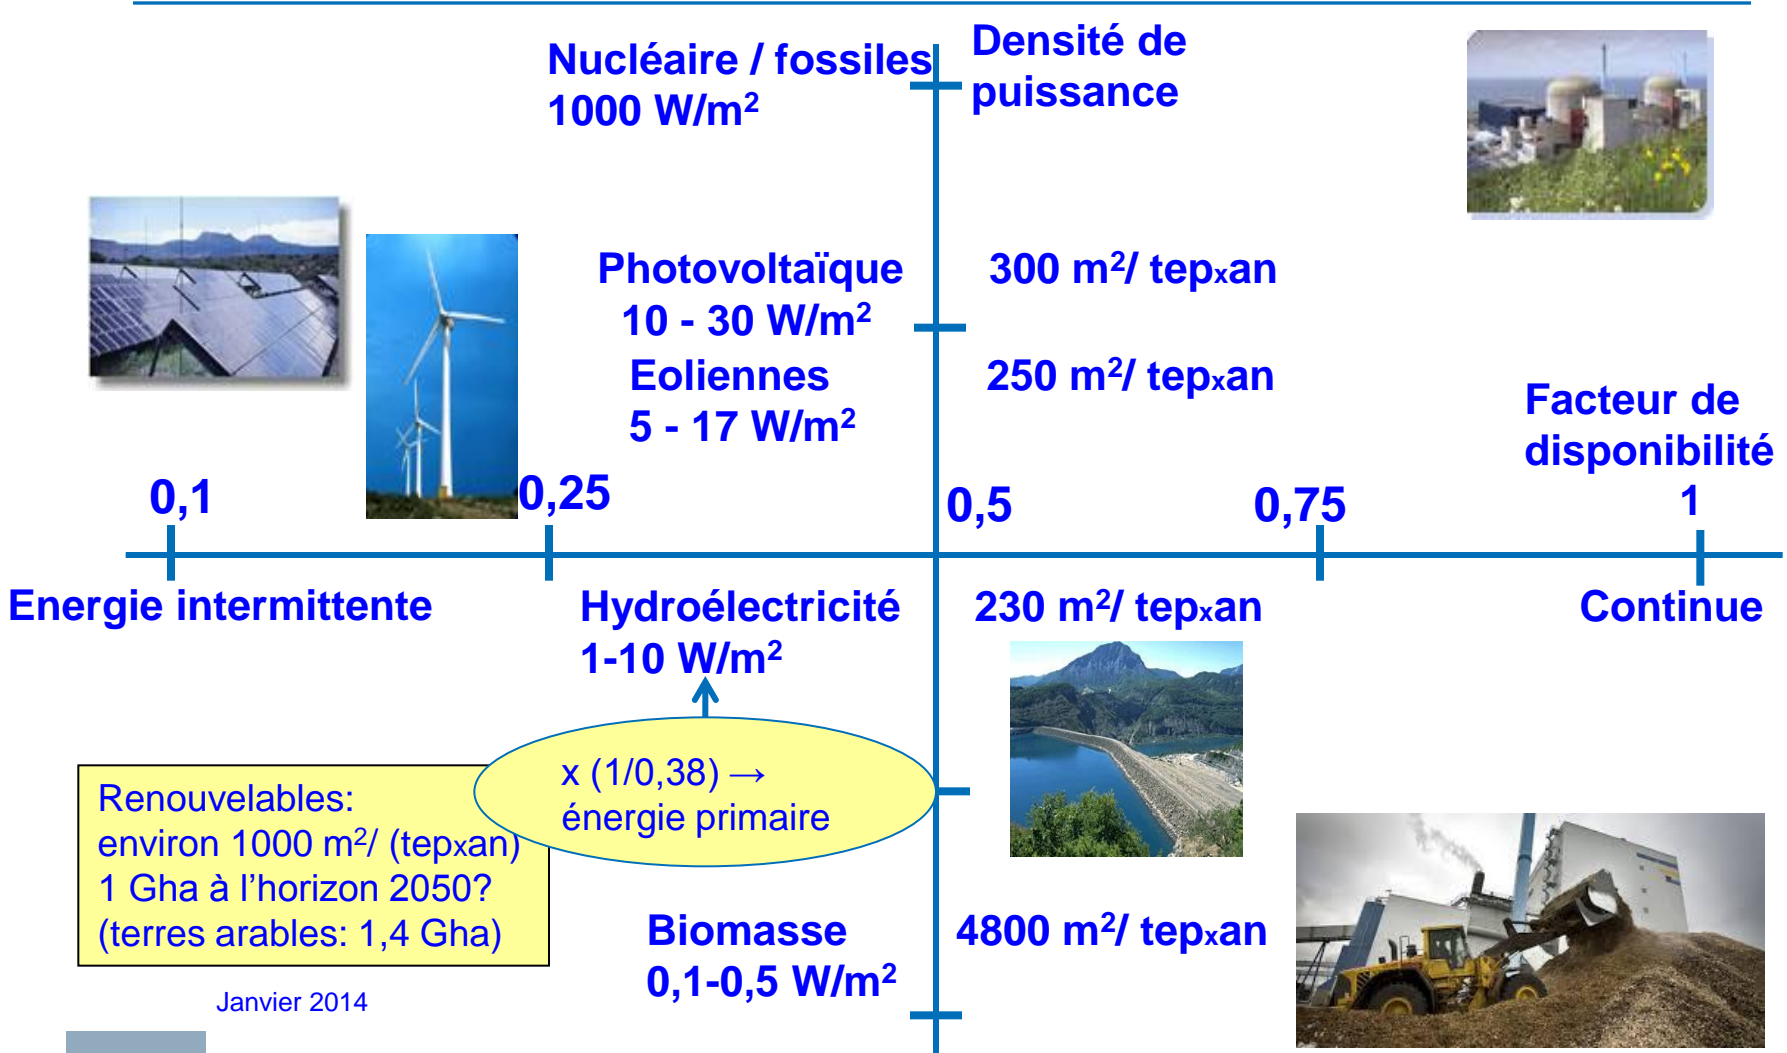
Nucléaire / fossiles
1000 W/m$^2$

Densité de puissance

Photovoltaïque
10 - 30 W/m$^2$

300 m$^2$/ tep$_x$an

Eoliennes
5 - 17 W/m$^2$

250 m$^2$/ tep$_x$an

Facteur de disponibilité

0,1

0,25

0,5

0,75

1

Energie intermittente

Hydroélectricité
1-10 W/m$^2$

230 m$^2$/ tep$_x$an

Continue

x (1/0,38) → énergie primaire

Renouvelables:
environ 1000 m$^2$/ (tep$_x$an)
1 Gha à l'horizon 2050?
(terres arables: 1,4 Gha)

Biomasse
0,1-0,5 W/m$^2$

4800 m$^2$/ tep$_x$an

Janvier 2014